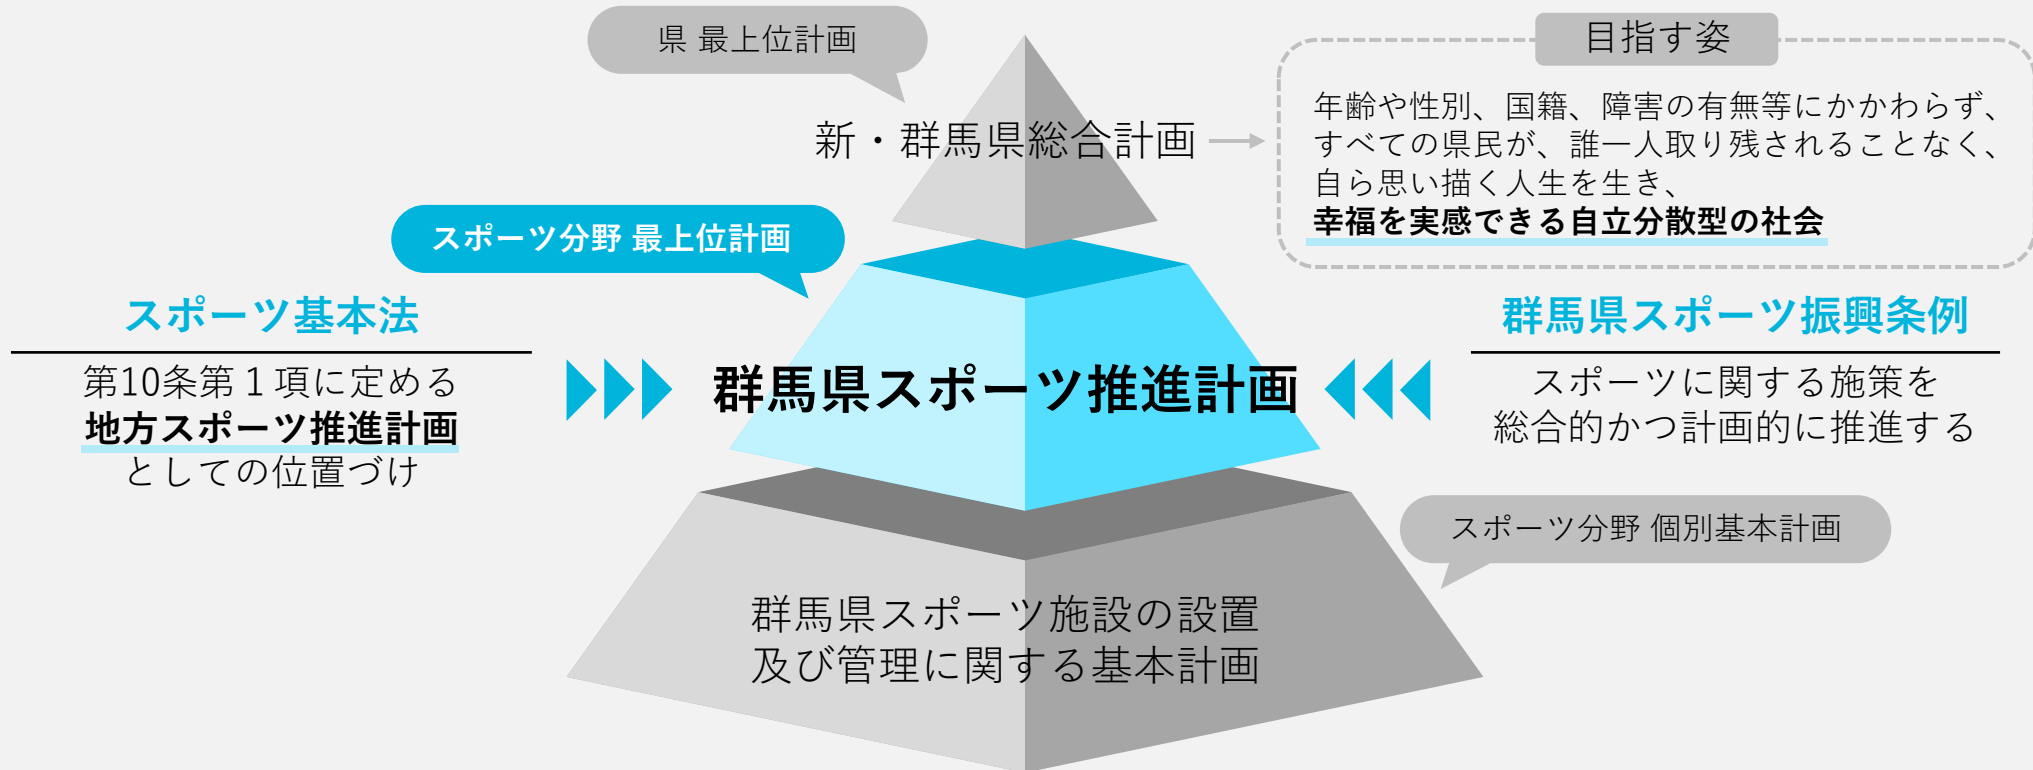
県 最上位計画

新・群馬県総合計画

目指す姿

年齢や性別、国籍、障害の有無等にかかわらず、すべての県民が、誰一人取り残されることなく、自ら思い描く人生を生き、
幸福を実感できる自立分散型の社会

スポーツ分野 最上位計画

スポーツ基本法

第10条第１項に定める
地方スポーツ推進計画
としての位置づけ

群馬県スポーツ推進計画

群馬県スポーツ振興条例

スポーツに関する施策を
総合的かつ計画的に推進する

スポーツ分野 個別基本計画

群馬県スポーツ施設の設置
及び管理に関する基本計画